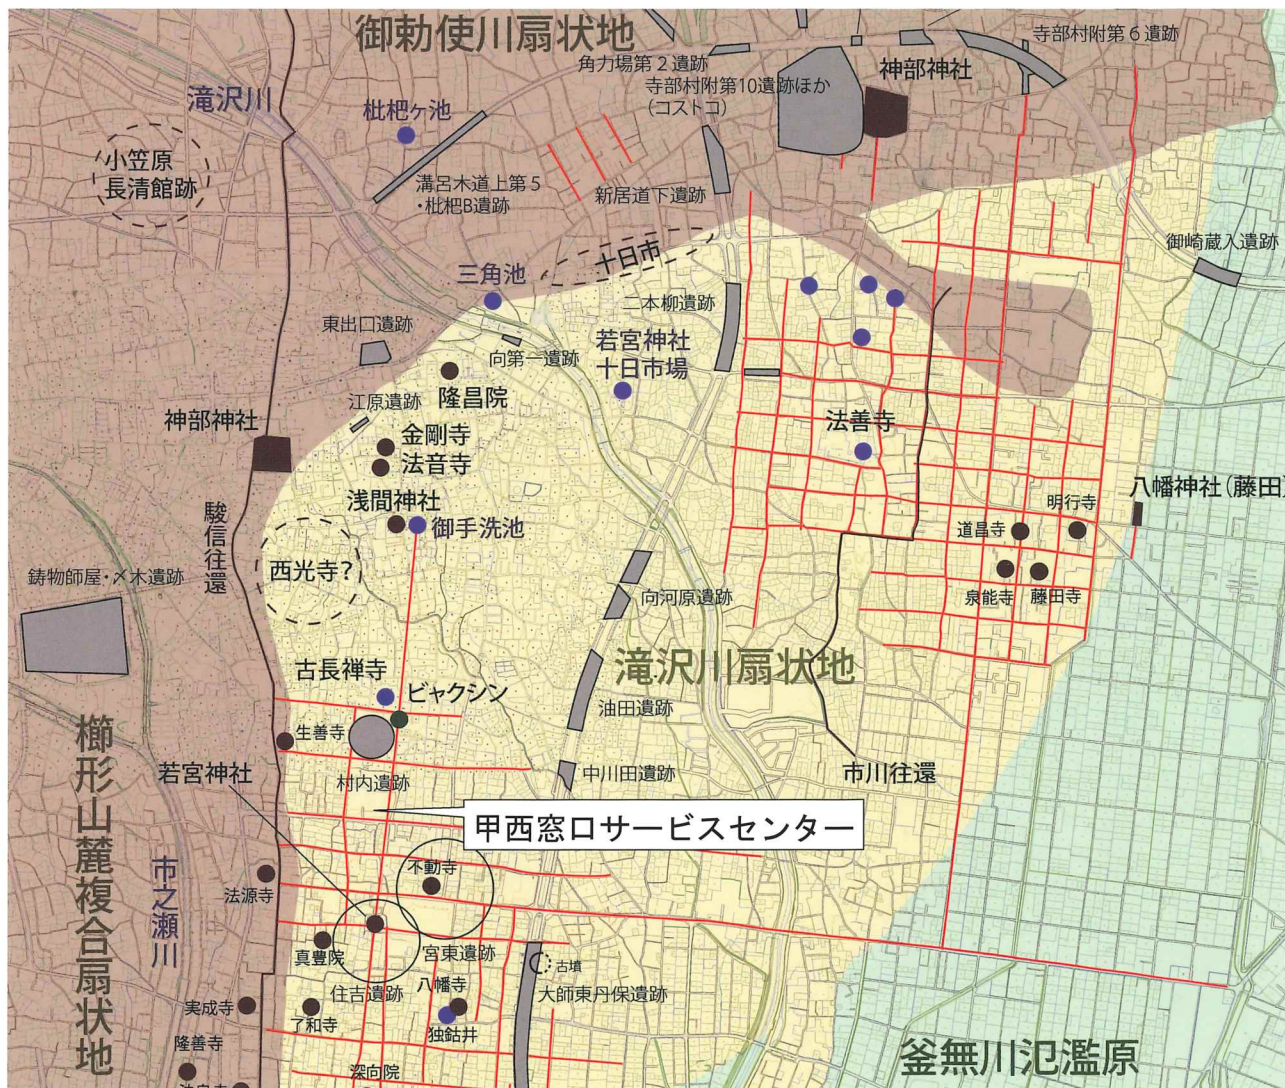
御勅使川扇状地

寺部村附第６遺跡

角力場第２遺跡

寺部村附第10遺跡ほか
(コストコ)

神部神社

滝沢川

枇杷ヶ池

小笠原
長清館跡

溝呂木道上第５
・枇杷B遺跡

新居道下遺跡

御崎蔵入遺跡

三角池

十日市

二本柳遺跡

東出口遺跡

向第一遺跡

若宮神社
十日市場

隆昌院

江原遺跡

神部神社

金剛寺

法音寺

法善寺

浅間神社

御手洗池

八幡神社(藤田

明行寺

道昌寺

駿信往還

西光寺?

鋳物師屋・〆木遺跡

泉能寺

藤田寺

向河原遺跡

滝沢川扇状地

古長禅寺

ビャクシン

油田遺跡

生善寺

櫛形山麓複合扇状地

若宮神社

村内遺跡

中川田遺跡

市川往還

甲西窓口サービスセンター

市之瀬川

不動寺

法源寺

真豊院

宮東遺跡

古墳

住吉遺跡

八幡寺

大師東丹保遺跡

実成寺

了和寺

独鈷井

隆善寺

深向院

釜無川氾濫原